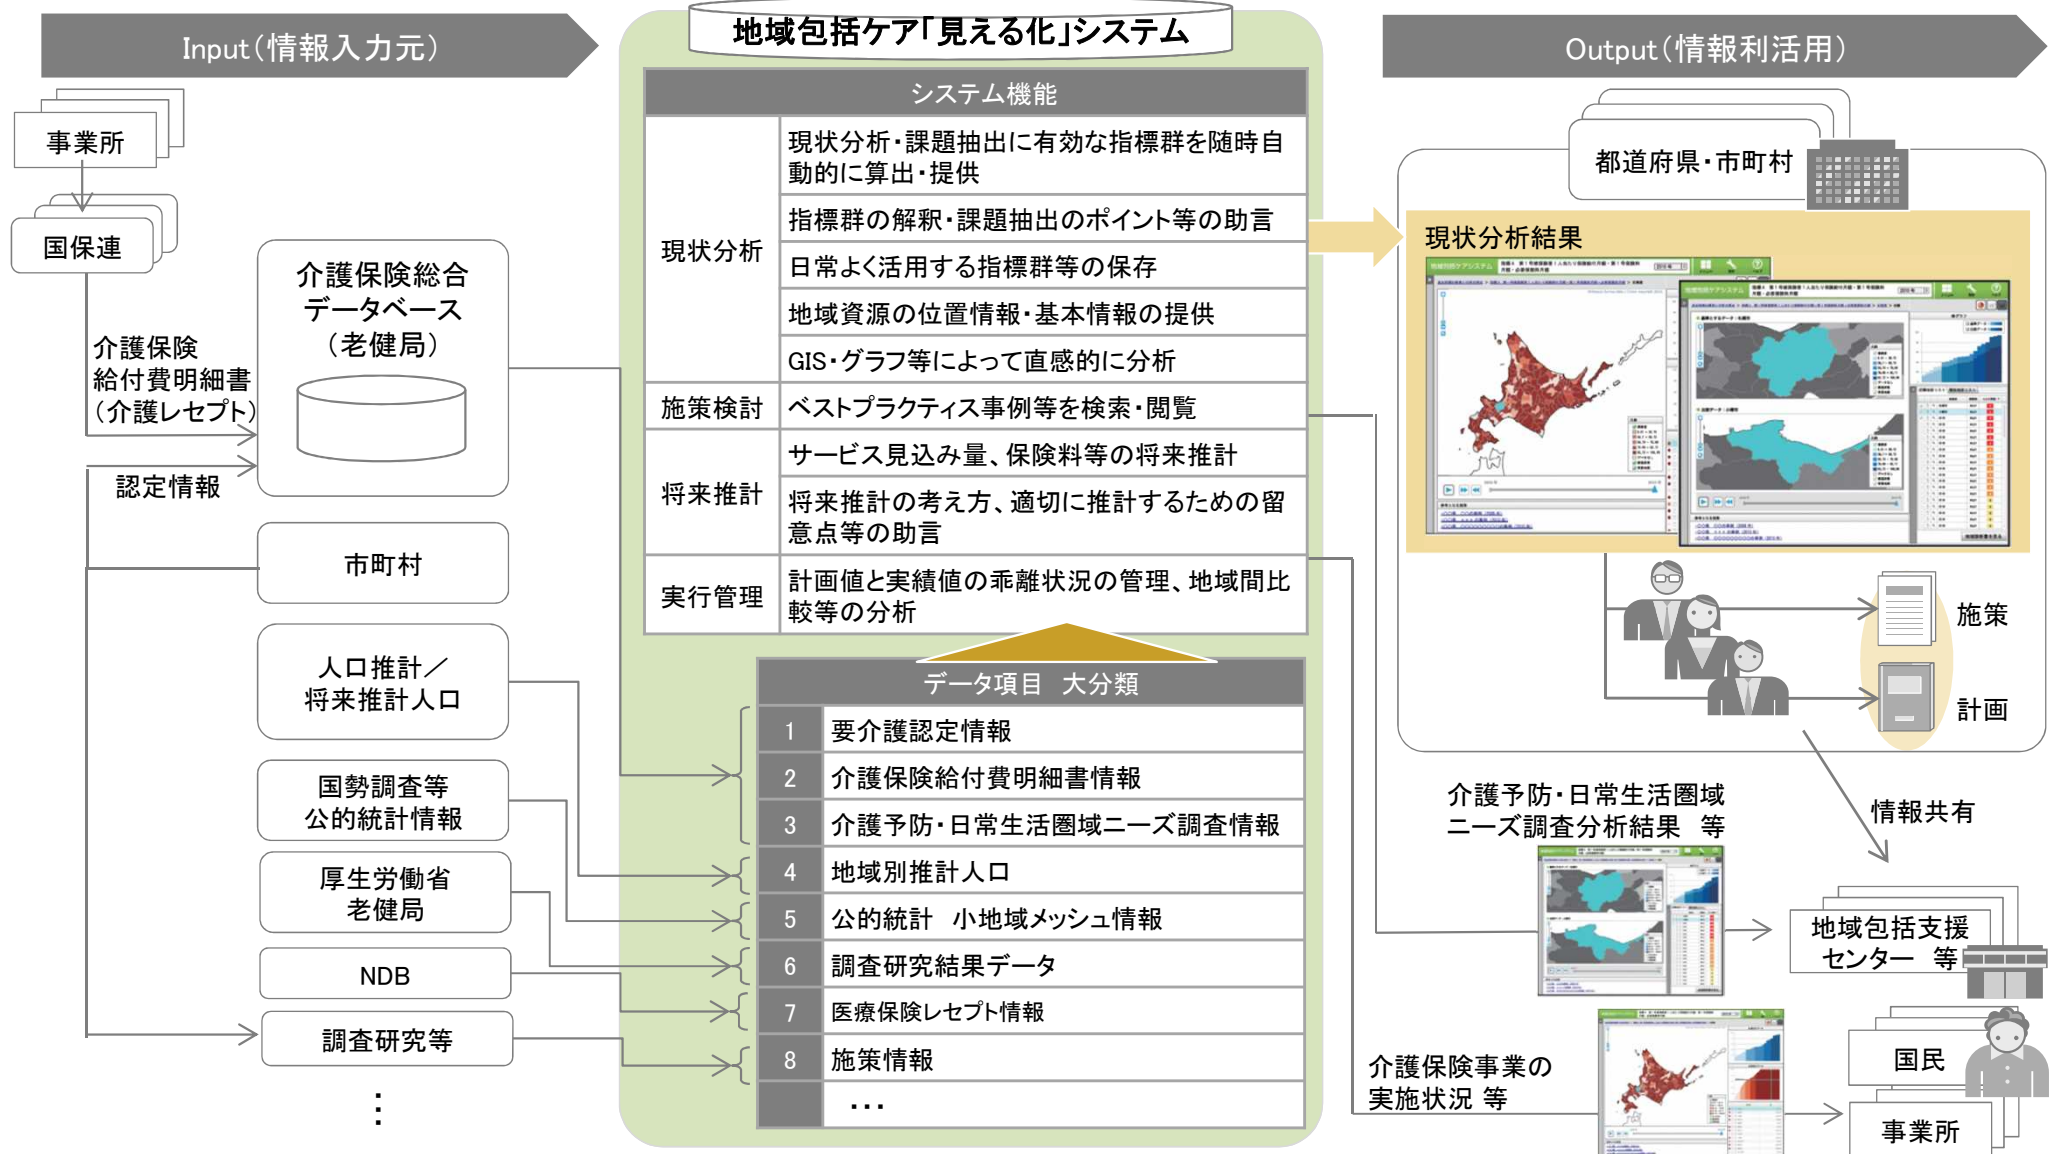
Input(情報入力元)

地域包括ケア「見える化」システム

Output(情報利活用)

事業所

国保連

介護保険給付費明細書(介護レセプト)

認定情報

介護保険総合データベース(老健局)

市町村

人口推計/将来推計人口

国勢調査等公的統計情報

厚生労働省老健局

NDB

調査研究等

⋮

システム機能

| | |
|---|---|
| 現状分析 | 現状分析・課題抽出に有効な指標群を随時自動的に算出・提供 |
| | 指標群の解釈・課題抽出のポイント等の助言 |
| | 日常よく活用する指標群等の保存 |
| | 地域資源の位置情報・基本情報の提供 |
| | GIS・グラフ等によって直感的に分析 |
| 施策検討 | ベストプラクティス事例等を検索・閲覧 |
| 将来推計 | サービス見込み量、保険料等の将来推計 |
| | 将来推計の考え方、適切に推計するための留意点等の助言 |
| 実行管理 | 計画値と実績値の乖離状況の管理、地域間比較等の分析 |

データ項目 大分類

| | |
|---|---|
| 1 | 要介護認定情報 |
| 2 | 介護保険給付費明細書情報 |
| 3 | 介護予防・日常生活圏域ニーズ調査情報 |
| 4 | 地域別推計人口 |
| 5 | 公的統計 小地域メッシュ情報 |
| 6 | 調査研究結果データ |
| 7 | 医療保険レセプト情報 |
| 8 | 施策情報 |
| | ・・・ |

都道府県・市町村

現状分析結果

施策

計画

情報共有

介護予防・日常生活圏域ニーズ調査分析結果 等

地域包括支援センター 等

介護保険事業の実施状況 等

国民

事業所